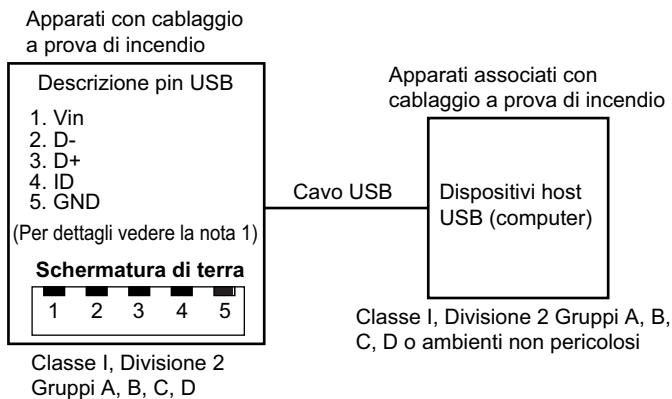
Apparati con cablaggio a prova di incendio

Descrizione pin USB

1. Vin
2. D-
3. D+
4. ID
5. GND

(Per dettagli vedere la nota 1)

Schermatura di terra

1 2 3 4 5

Classe I, Divisione 2 Gruppi A, B, C, D

Cavo USB

Apparati associati con cablaggio a prova di incendio

Dispositivi host USB (computer)

Classe I, Divisione 2 Gruppi A, B, C, D o ambienti non pericolosi